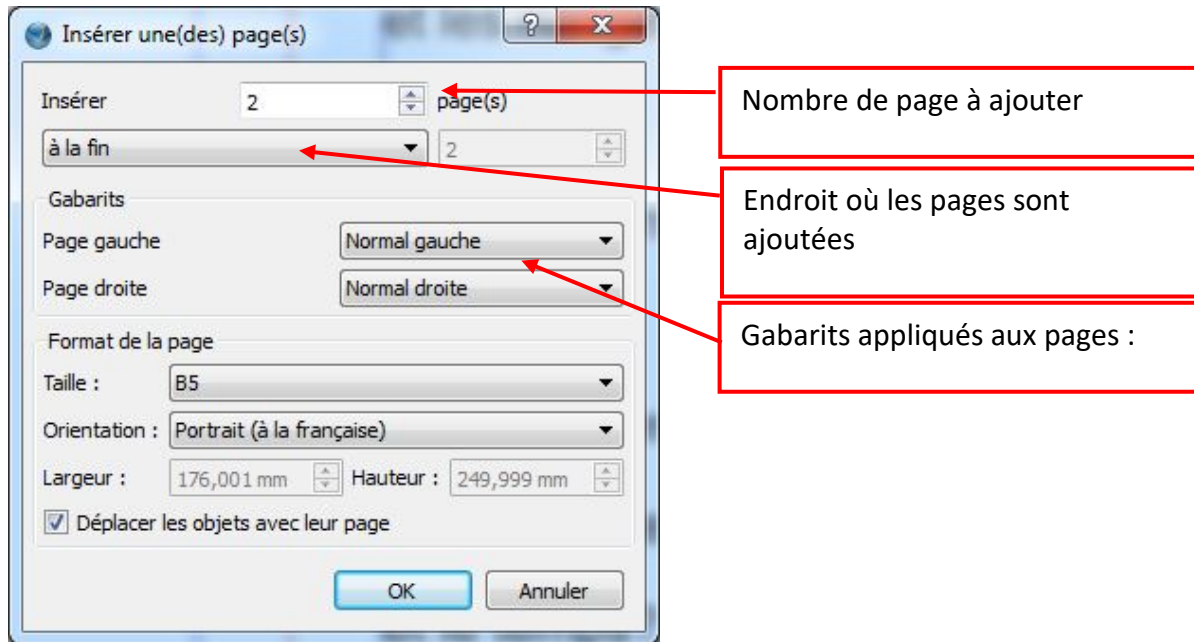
Insérer une(des) page(s)

?

X

Insérer 2 page(s)

à la fin 2

Gabarits

Page gauche Normal gauche

Page droite Normal droite

Format de la page

Taille : B5

Orientation : Portrait (à la française)

Largeur : 176,001 mm Hauteur : 249,999 mm

Déplacer les objets avec leur page

OK Annuler

Nombre de page à ajouter

Endroit où les pages sont ajoutées

Gabarits appliqués aux pages :